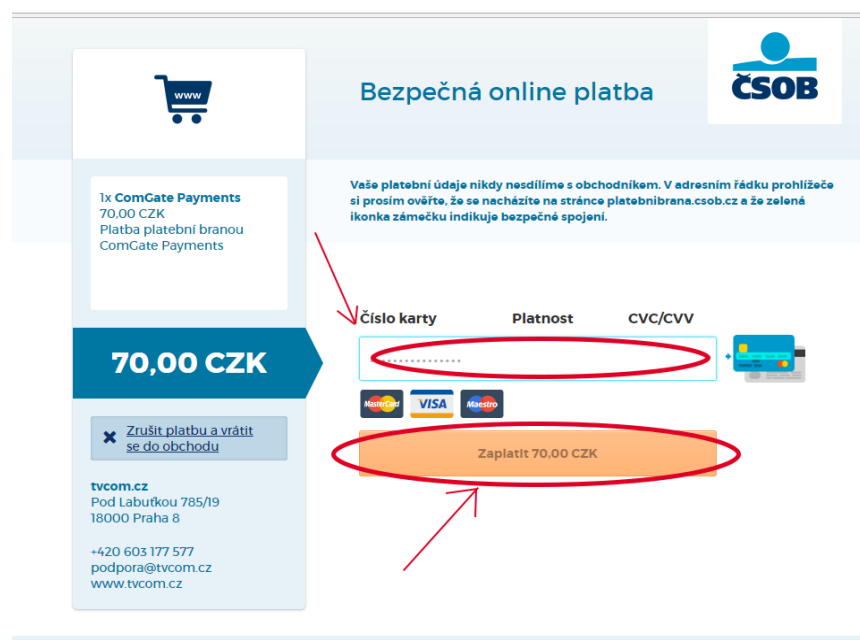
www

Bezpečná online platba

ČSOB

1x ComGate Payments
70,00 CZK
Platba platební branou ComGate Payments

Vaše platební údaje nikdy nesdílíme s obchodníkem. V adresním řádku prohlížeče si prosím ověřte, že se nacházíte na stránce platebnibrana.csob.cz a že zelená ikonka zámečku indikuje bezpečné spojení.

70,00 CZK

Číslo karty Platnost CVC/CVV

MasterCard VISA Maestro

Zaplatit 70,00 CZK

Zrušit platbu a vrátit se do obchodu

tvcom.cz
Pod Labuťkou 785/19
18000 Praha 8

+420 603 177 577
podpora@tvcom.cz
www.tvcom.cz